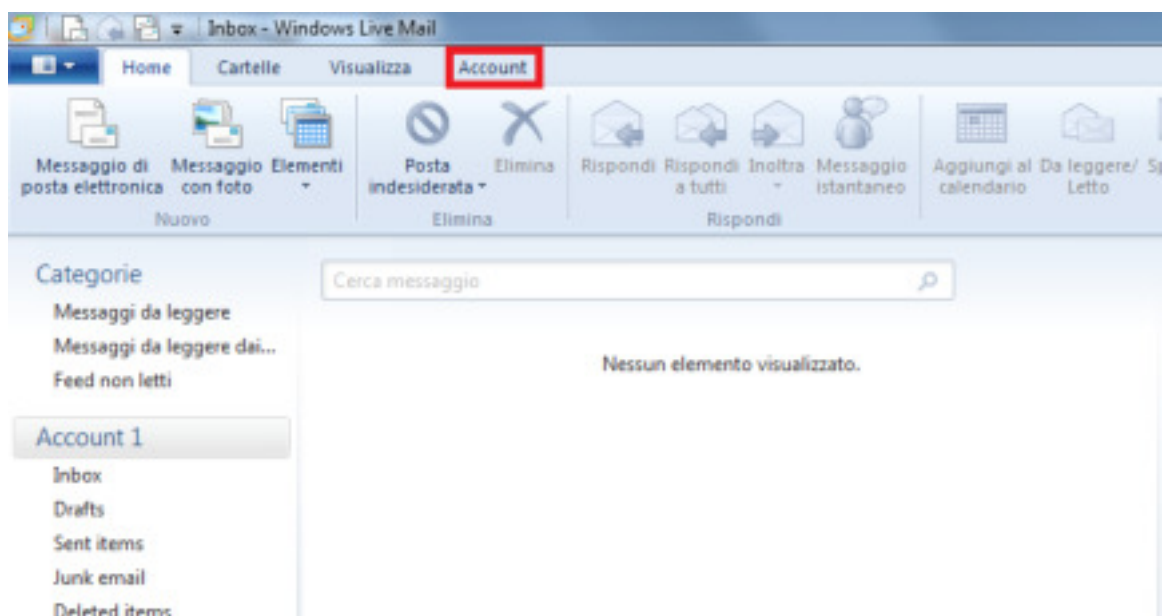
Inbox - Windows Live Mail

Home Cartelle Visualizza Account

Messaggio di posta elettronica
Messaggio con foto
Elementi
Nuovo

Posta indesiderata
Elimina
Elimina

Rispondi
Rispondi a tutti
Inoltra
Messaggio istantaneo
Rispondi

Aggiungi al calendario
Da leggere/ Letto
Sp

Categorie
Messaggi da leggere
Messaggi da leggere dai...
Feed non letti

Cerca messaggio

Nessun elemento visualizzato.

Account 1
Inbox
Drafts
Sent items
Junk email
Deleted items